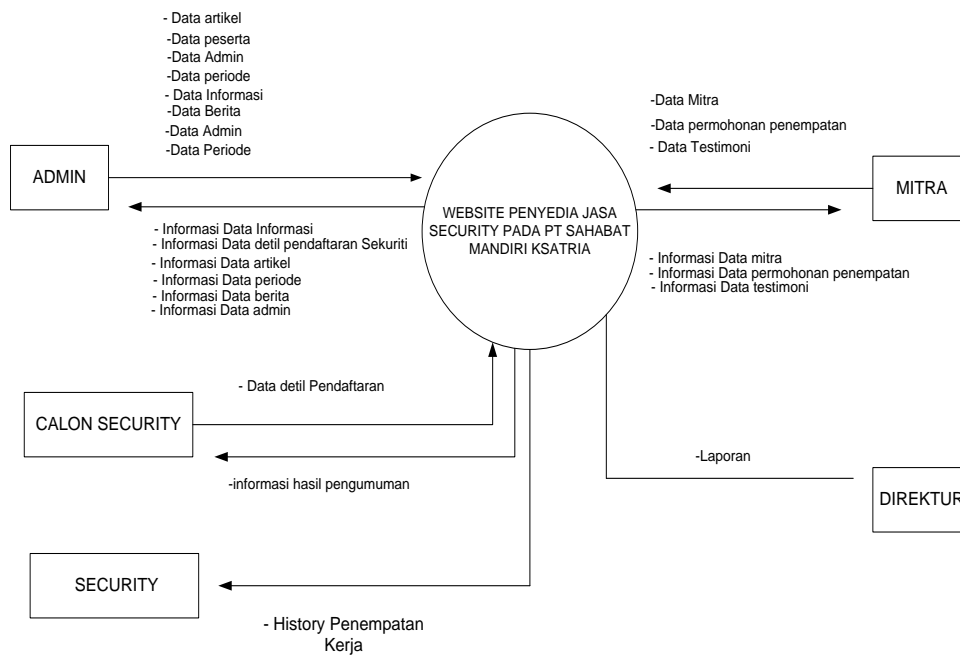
- Data artikel
-Data peserta
-Data Admin
-Data periode
- Data Informasi
-Data Berita
-Data Admin
-Data Periode

ADMIN

- Informasi Data Informasi
- Informasi Data detil pendaftaran Sekuriti
- Informasi Data artikel
- Informasi Data periode
- Informasi Data berita
- Informasi Data admin

WEBSITE PENYEDIA JASA SECURITY PADA PT SAHABAT MANDIRI KSATRIA

-Data Mitra
-Data permohonan penempatan
- Data Testimoni

MITRA

- Informasi Data mitra
- Informasi Data permohonan penempatan
- Informasi Data testimoni

- Data detil Pendaftaran

CALON SECURITY

-informasi hasil pengumuman

-Laporan

DIREKTUR

SECURITY

- History Penempatan Kerja